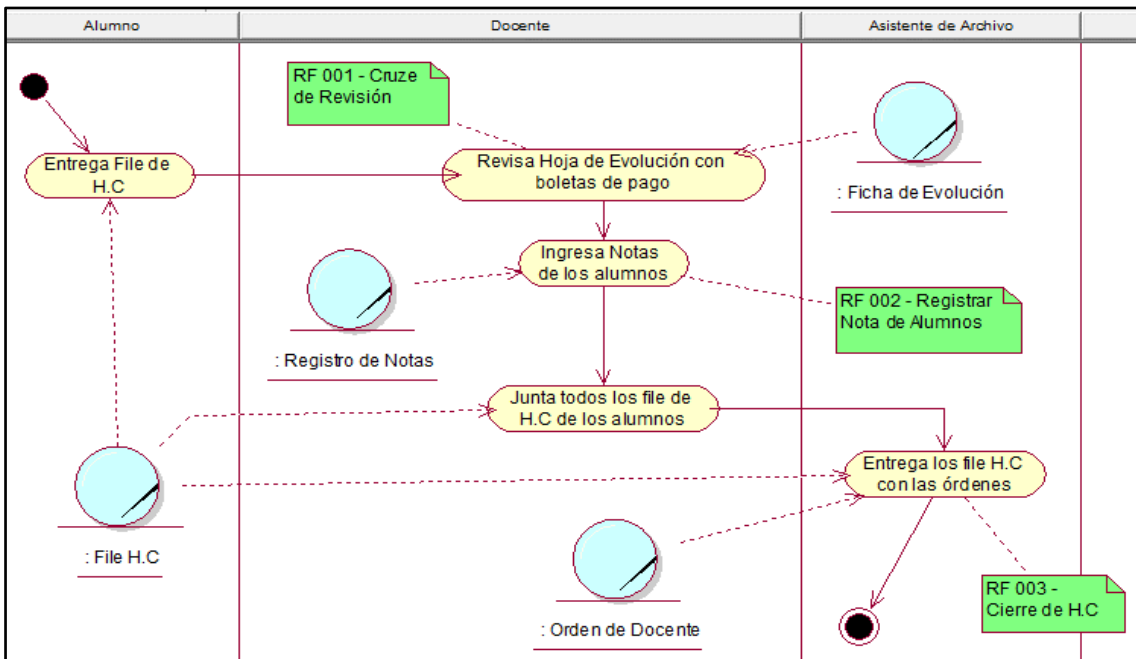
Alumno

Docente

Asistente de Archivo

RF 001 - Cruze de Revisión

Entrega File de H.C

Revisa Hoja de Evolución con boletas de pago

: Ficha de Evolución

Ingresa Notas de los alumnos

RF 002 - Registrar Nota de Alumnos

: Registro de Notas

Junta todos los file de H.C de los alumnos

Entrega los file H.C con las órdenes

: File H.C

: Orden de Docente

RF 003 - Cierre de H.C